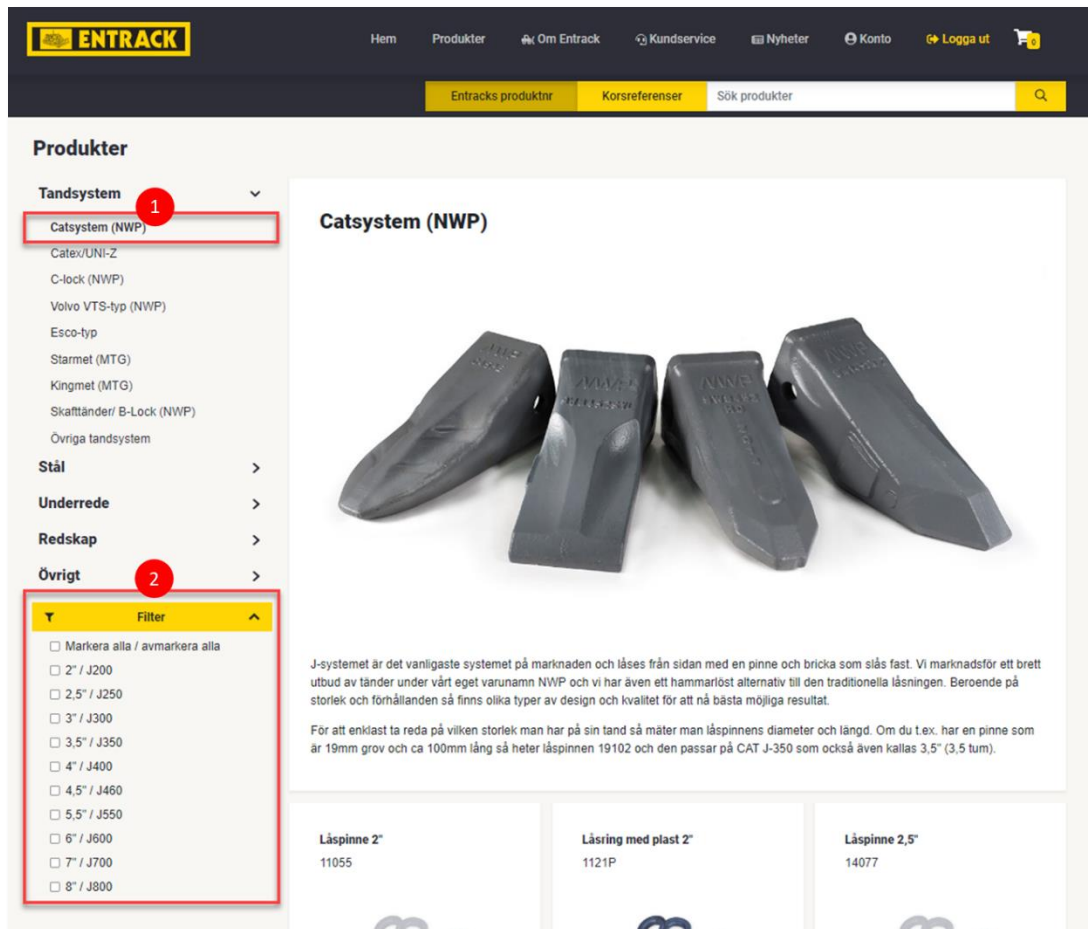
ENTRACK

Hem Produkter Om Entrack Kundservice Nyheter Konto Logga ut 0

Entracks produktnr Korsreferenser Sök produkter

Produkter

Tandsystem
Catsystem (NWP)
Catex/UNI-Z
C-lock (NWP)
Volvo VTS-typ (NWP)
Esco-typ
Starmet (MTG)
Kingmet (MTG)
Skafttänder/ B-Lock (NWP)
Övriga tandsystem
Stål
Underrede
Redskap
Övrigt

1
2

Filter
☐ Markera alla / avmarkera alla
☐ 2" / J200
☐ 2,5" / J250
☐ 3" / J300
☐ 3,5" / J350
☐ 4" / J400
☐ 4,5" / J460
☐ 5,5" / J550
☐ 6" / J600
☐ 7" / J700
☐ 8" / J800

Catsystem (NWP)

J-systemet är det vanligaste systemet på marknaden och låses från sidan med en pinne och bricka som slås fast. Vi marknadsför ett brett utbud av tänder under vårt eget varunamn NWP och vi har även ett hammarlöst alternativ till den traditionella låsningen. Beroende på storlek och förhållanden så finns olika typer av design och kvalitet för att nå bästa möjliga resultat.

För att enklast ta reda på vilken storlek man har på sin tand så mäter man låspinnens diameter och längd. Om du t.ex. har en pinne som är 19mm grov och ca 100mm lång så heter låspinnen 19102 och den passar på CAT J-350 som också även kallas 3,5" (3,5 tum).

Låspinne 2"
11055

Låsring med plast 2"
1121P

Låspinne 2,5"
14077